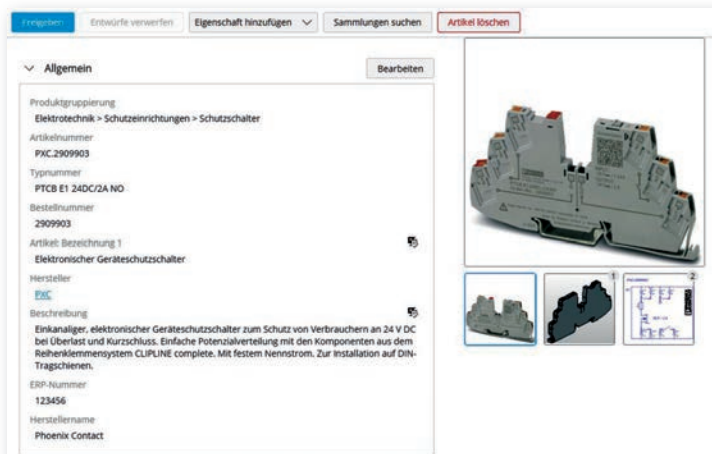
Freigeben Entwürfe verwerfen Eigenschaft hinzufügen Sammlungen suchen Artikel löschen

Allgemein

Bearbeiten

Produktgruppierung
Elektrotechnik > Schutzeinrichtungen > Schutzschalter

Artikelnummer
PXC.2909903

Typnummer
PTCB E1 24DC/2A NO

Bestellnummer
2909903

Artikel: Bezeichnung 1
Elektronischer Geräteschutzschalter

Hersteller
PXC

Beschreibung
Einkanaliger, elektronischer Geräteschutzschalter zum Schutz von Verbrauchern an 24 V DC bei Überlast und Kurzschluss. Einfache Potenzialverteilung mit den Komponenten aus dem Reihenklemmensystem CLIPLINE complete. Mit festem Nennstrom. Zur Installation auf DIN-Tragschienen.

ERP-Nummer
123456

Herstellername
Phoenix Contact

1

2